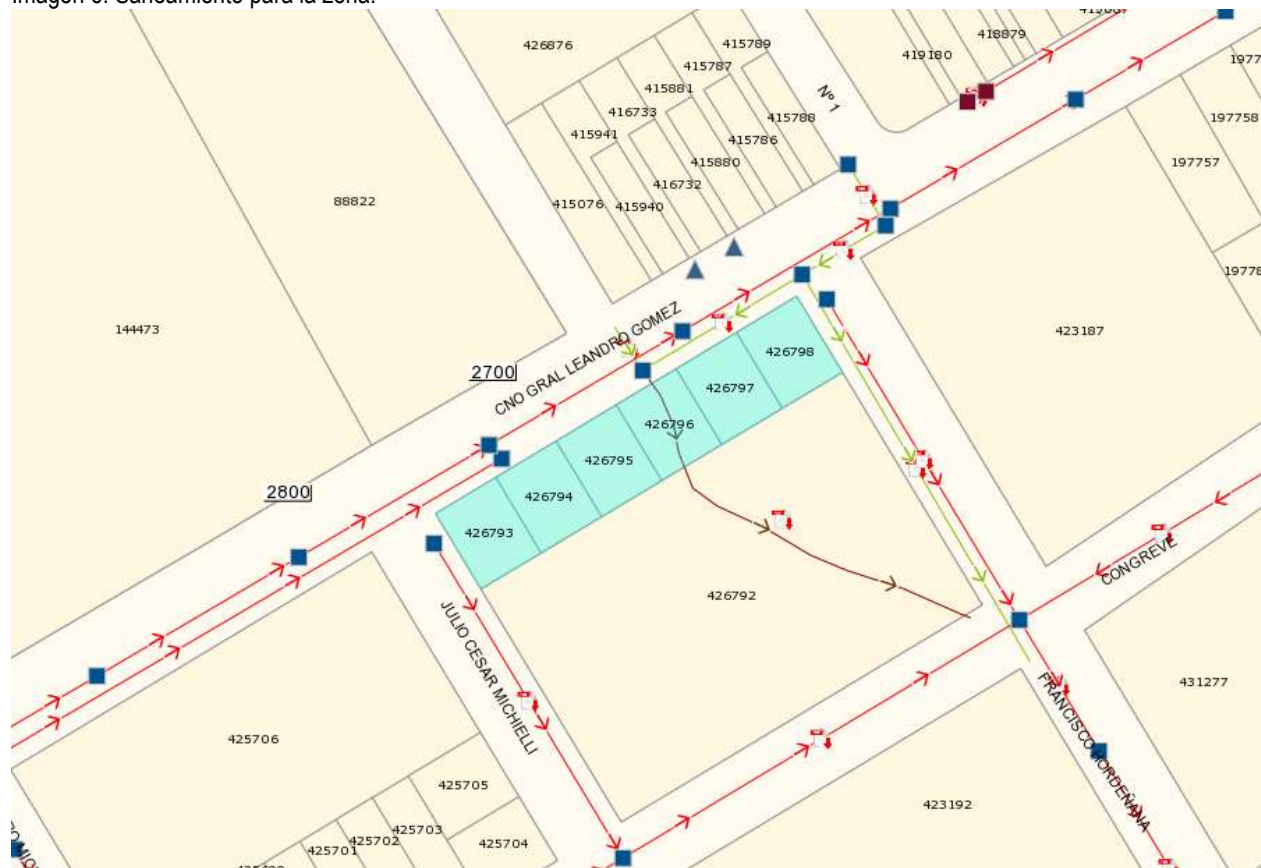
Imagen 6. Saneamiento para la zona.

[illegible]
418879
419180
426876
415789
415787
415881
Nº 1
416733
415941
415788
415786
415880
416732
415076
415940
88822
1977
197758
197757
19778
144473
423187
CNO GRAL LEANDRO GOMEZ
2700
426798
426797
426796
426795
426794
426793
2800
426792
CONGREVE
JULIO CESAR MICHIELLI
FRANCISCO ORDEÑANA
431277
425706
425705
425703
425702
425701
425704
423192
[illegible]